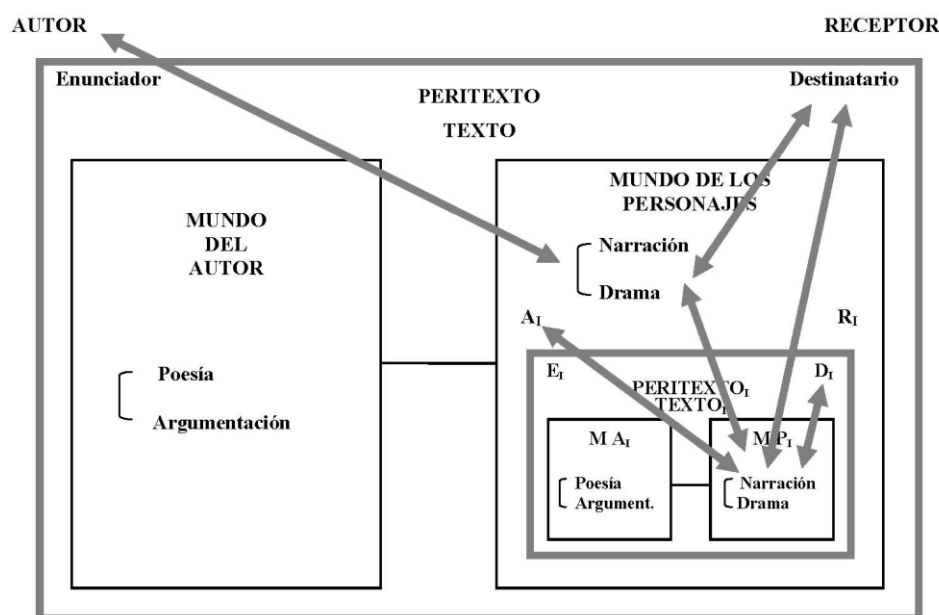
AUTOR

RECEPTOR

Enunciador

Destinatario

PERITEXTO

TEXTO

MUNDO DEL AUTOR

Poesía

Argumentación

MUNDO DE LOS PERSONAJES

Narración

Drama

$A_I$

$R_I$

$E_I$

PERITEXTO$_I$

TEXTO$_I$

$D_I$

M $A_I$

Poesía

Argument.

M $P_I$

Narración

Drama